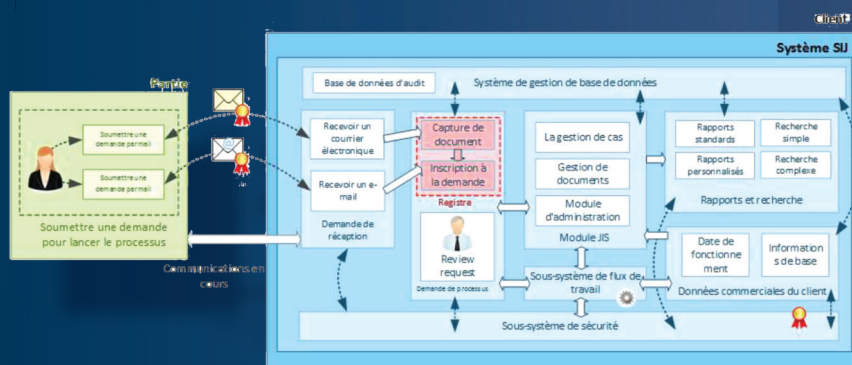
Client

Système SIJ

l'entrée

Soumettre une demande par mail

Soumettre une demande par mail

Soumettre une demande pour lancer le processus

Communications en cours

Base de données d'audit

Système de gestion de base de données

Recevoir un courrier électronique

Recevoir un e-mail

Demande de réception

Capture de document

Inscription à la demande

Registre

Review request

Demande de processus

La gestion de cas

Gestion de documents

Module d'administration

Module JIS

Sous-système de flux de travail

Rapports standards

Recherche simple

Rapports personnalisés

Recherche complexe

Rapports et recherche

Date de fonctionnement

Informations de base

Données commerciales du client

Sous-système de sécurité